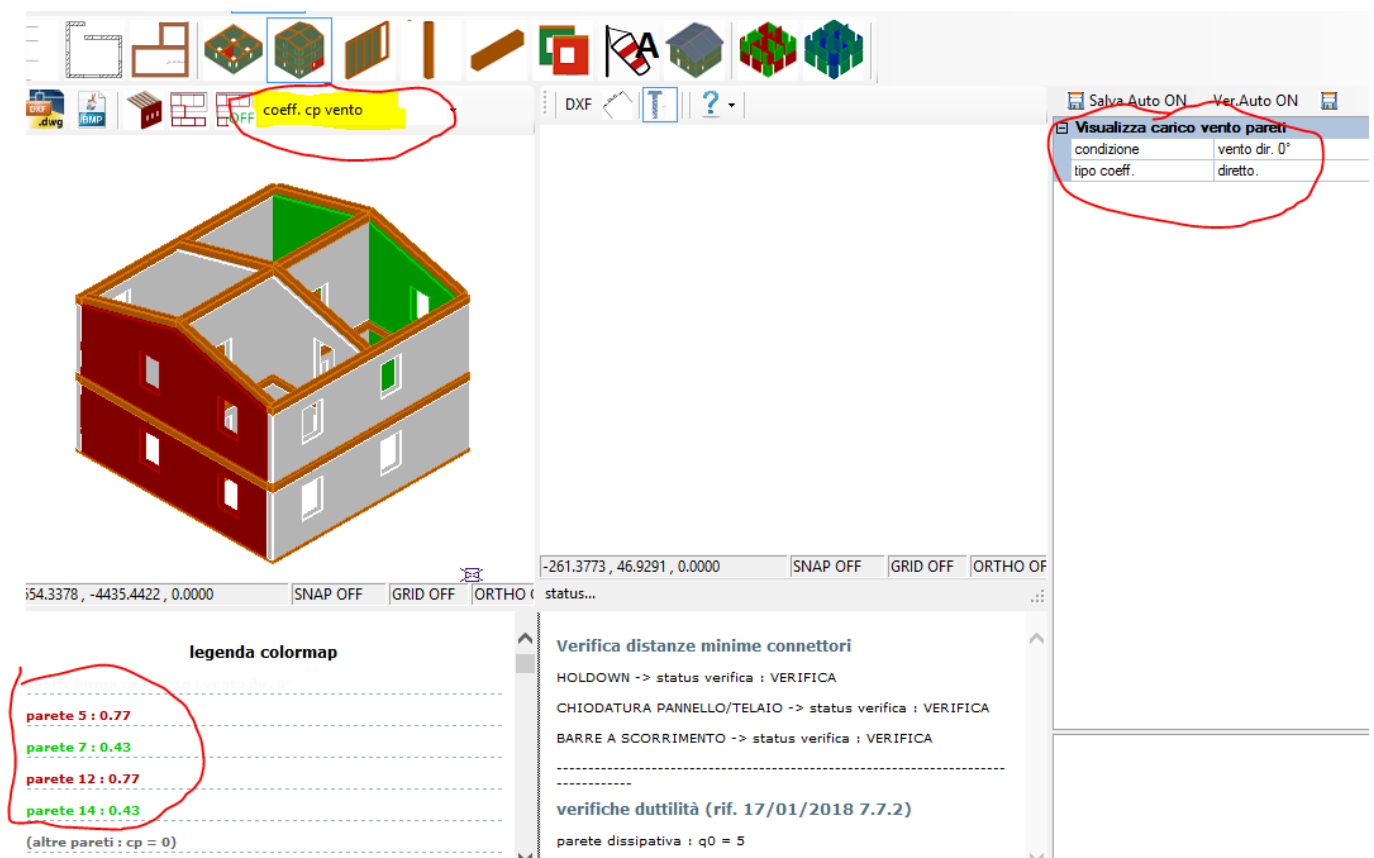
DXF .dwg BMP OFF coeff. cp vento

DXF ?

Salva Auto ON Ver.Auto ON

Visualizza carico vento pareti

| condizione | vento dir. 0° |
|---|---|
| tipo coeff. | diretto. |

-261.3773 , 46.9291 , 0.0000 SNAP OFF GRID OFF ORTHO OF

554.3378 , -4435.4422 , 0.0000 SNAP OFF GRID OFF ORTHO

status...

legenda colormap

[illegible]

parete 5 : 0.77

parete 7 : 0.43

parete 12 : 0.77

parete 14 : 0.43

(altre pareti : cp = 0)

Verifica distanze minime connettori

HOLDOWN -> status verifica : VERIFICA

CHIODATURA PANNELLO/TELAIO -> status verifica : VERIFICA

BARRE A SCORRIMENTO -> status verifica : VERIFICA

--------------------------------------------------------------------------------

verifiche duttilità (rif. 17/01/2018 7.7.2)

parete dissipativa : q0 = 5